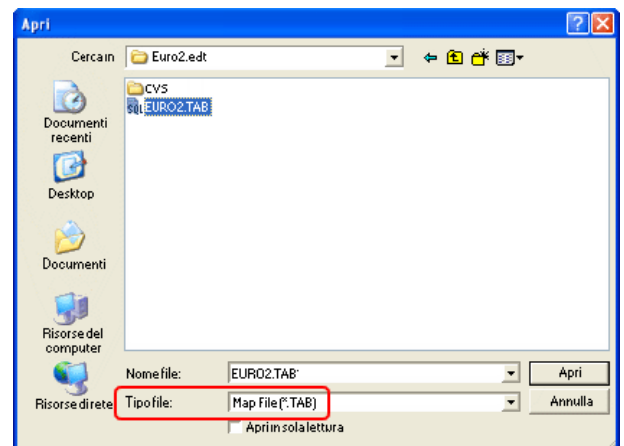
Apri

Cerca in

Euro2.edt

CVS

sql EURO2.TAB

Documenti recenti

Desktop

Documenti

Risorse del computer

Risorse di rete

Nome file:

EURO2.TAB

Apri

Tipo file:

Map File (*.TAB)

Annulla

Apri in sola lettura